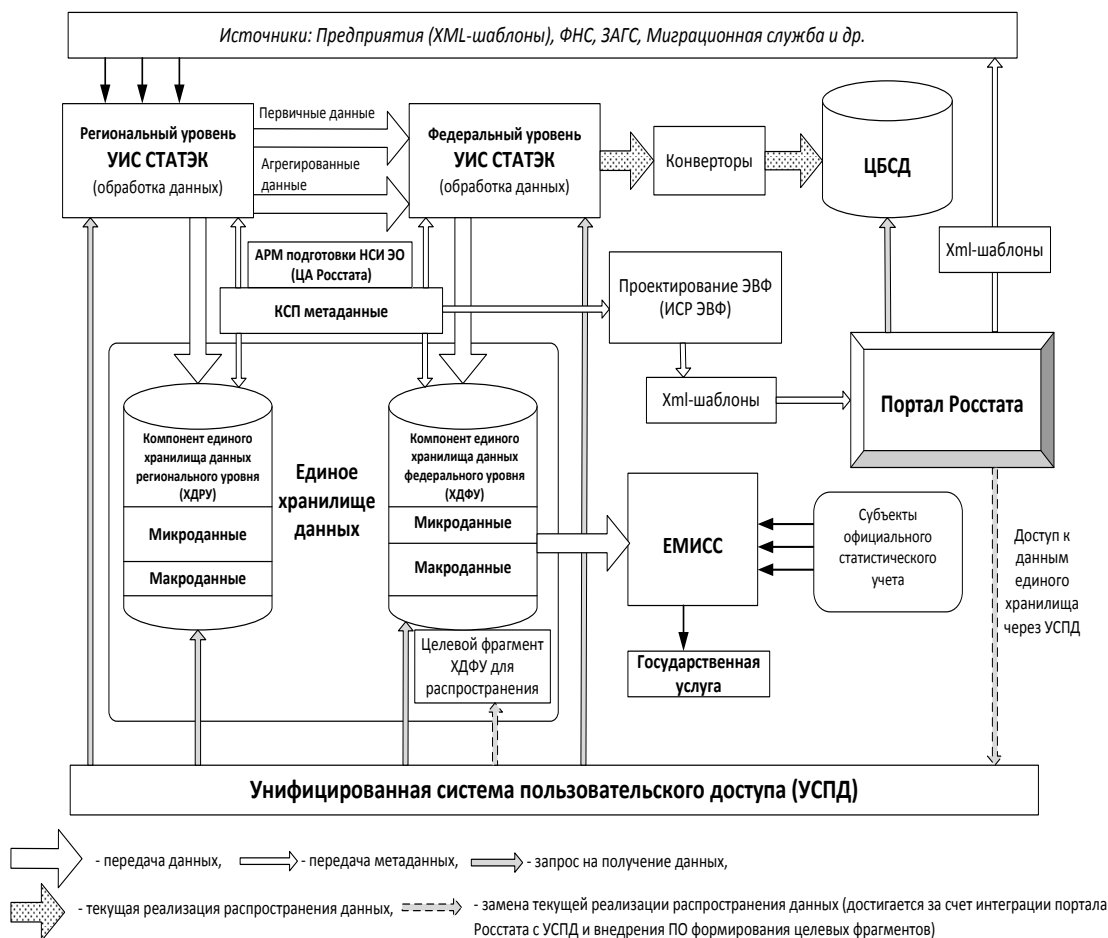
Источники: Предприятия (XML-шаблоны), ФНС, ЗАГС, Миграционная служба и др.

Региональный уровень
УИС СТАТЭК
(обработка данных)

Первичные данные

Агрегированные данные

Федеральный уровень
УИС СТАТЭК
(обработка данных)

Конверторы

ЦБСД

Xml-шаблоны

АРМ подготовки НСИ ЭО
(ЦА Росстата)

КСП метаданные

Проектирование ЭВФ
(ИСР ЭВФ)

Xml-шаблоны

Портал Росстата

Компонент единого хранилища данных регионального уровня (ХДРУ)

Микроданные

Макроданные

Единое хранилище данных

Компонент единого хранилища данных федерального уровня (ХДФУ)

Микроданные

Макроданные

Целевой фрагмент ХДФУ для распространения

ЕМИСС

Субъекты официального статистического учета

Государственная услуга

Доступ к данным единого хранилища через УСПД

Унифицированная система пользовательского доступа (УСПД)

- передача данных, - передача метаданных, - запрос на получение данных,

- текущая реализация распространения данных, - замена текущей реализации распространения данных (достигается за счет интеграции портала Росстата с УСПД и внедрения ПО формирования целевых фрагментов)